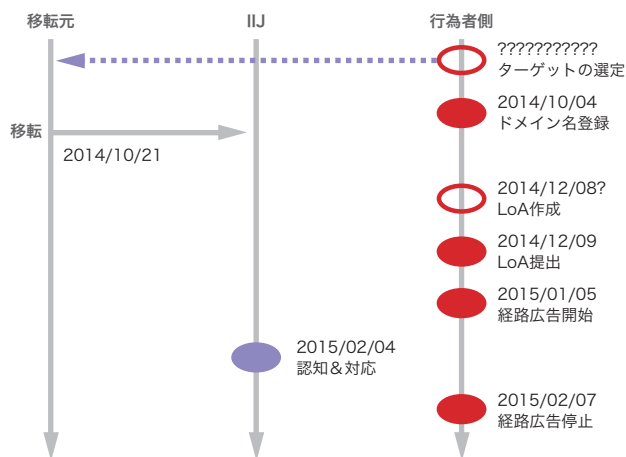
移転元

IIJ

行為者側

????????????
ターゲットの選定

2014/10/04
ドメイン名登録

移転

2014/10/21

2014/12/08?
LoA作成

2014/12/09
LoA提出

2015/01/05
経路広告開始

2015/02/04
認知＆対応

2015/02/07
経路広告停止